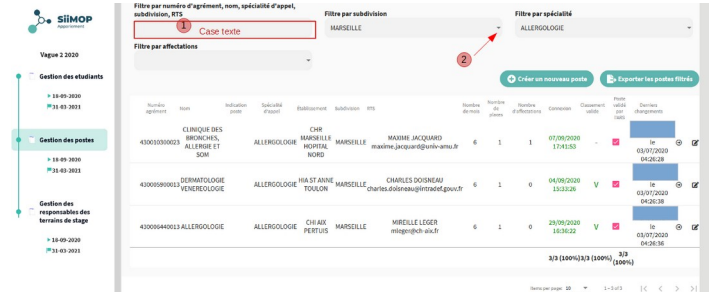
SIIMOP
Appariement

Vague 2 2020

Gestion des etudiants
16-09-2020
31-03-2021

Gestion des postes
16-09-2020
31-03-2021

Gestion des responsables des terrains de stage
16-09-2020
31-03-2021

Filtre par numéro d'agrément, nom, spécialité d'appel, subdivision, RTS
1
Case texte

Filtre par subdivision
MARSEILLE

Filtre par spécialité
ALLERGOLOGIE

2

Filtre par affectations

Créer un nouveau poste
Exporter les postes filtrés

| Numéro agrément | Nom | Indication poste | Spécialité d'appel | Etablissement | Subdivision | RTS | Nombre de mois | Nombre de places | Nombre d'affectations | Connexion | Classement validé | Poste validé par l'ads | Derniers changements | | |
|---|---|---|---|---|---|---|---|---|---|---|---|---|---|---|---|
| 430010300023 | CLINIQUE DES BRONCHES, ALLERGIE ET SOM | | ALLERGOLOGIE | CHR MARSEILLE HOPITAL NORD | MARSEILLE | MAXIME JACQUARD maxime.jacquard@univ-amu.fr | 6 | 1 | 1 | 07/09/2020 17:41:53 | - | | le 03/07/2020 04:26:28 | | |
| 430005900013 | DERMATOLOGIE VENEREOLOGIE | | ALLERGOLOGIE | HIA ST ANNE TOULON | MARSEILLE | CHARLES DOISNEAU charles.doisneau@intradef.gouv.fr | 6 | 1 | 0 | 04/09/2020 15:33:26 | V | | le 03/07/2020 04:26:38 | | |
| 430006440013 | ALLERGOLOGIE | | ALLERGOLOGIE | CH AIX PERTUIS | MARSEILLE | MIREILLE LEGER mleger@ch-aix.fr | 6 | 1 | 0 | 29/09/2020 10:36:22 | V | | le 03/07/2020 04:26:36 | | |
| | | | | | | | | | | | 3/3 (100%) | 3/3 (100%) | 3/3 (100%) | | |

Items per page: 10 1 – 3 of 3